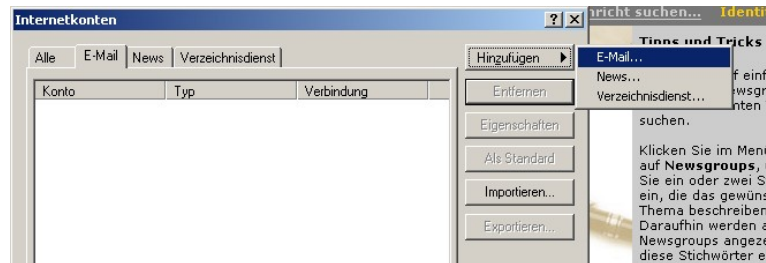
Internetkonten

? X

Alle | E-Mail | News | Verzeichnisdienst

| Konto | Typ | Verbindung |
|---|---|---|

Hinzufügen ▸

E-Mail...

News...

Verzeichnisdienst...

Entfernen

Eigenschaften

Als Standard

Importieren...

Exportieren...

richt suchen... Identi

Tipps und Tricks

f einf

wsgr

nten

suchen.

Klicken Sie im Men

auf Newsgroups,

Sie ein oder zwei S

ein, die das gewüns

Thema beschreiben

Daraufhin werden a

Newsgroups angez

diese Stichwörter e